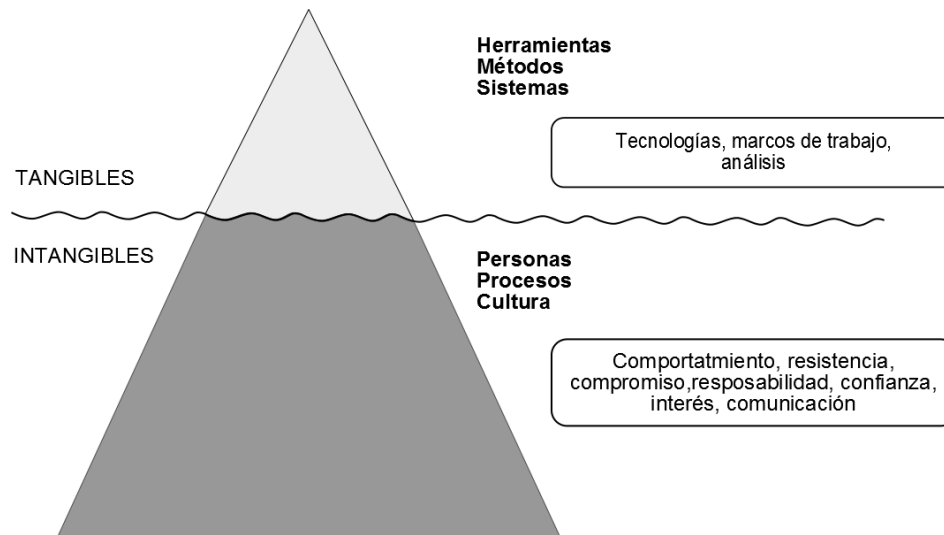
Herramientas
Métodos
Sistemas

Tecnologías, marcos de trabajo, análisis

TANGIBLES

INTANGIBLES

Personas
Procesos
Cultura

Comportatmiento, resistencia, compromiso,resposabilidad, confianza, interés, comunicación